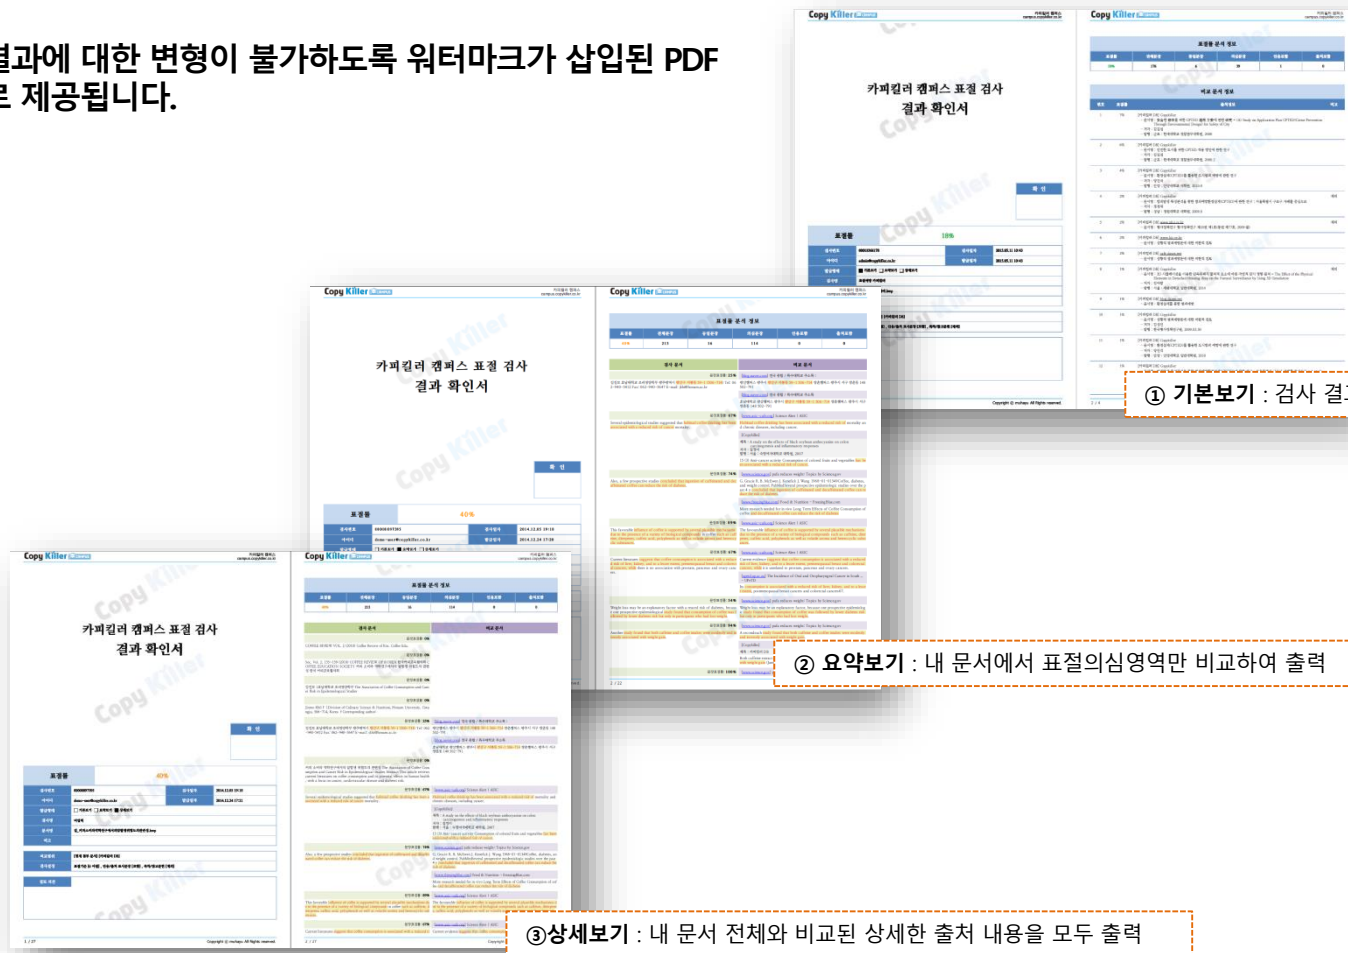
결과에 대한 변형이 불가하도록 워터마크가 삽입된 PDF
로 제공됩니다.

Copy Killer

카피킬러 캠퍼스 표절 검사
결과 확인서

표절률

40%

Copy Killer

표절률 분석 정보

비교 분석 정보

① 기본보기 : 검사 결

카피킬러 캠퍼스 표절 검사
결과 확인서

카피킬러 캠퍼스 표절 검사
결과 확인서

② 요약보기 : 내 문서에서 표절의심영역만 비교하여 출력

③상세보기 : 내 문서 전체와 비교된 상세한 출처 내용을 모두 출력